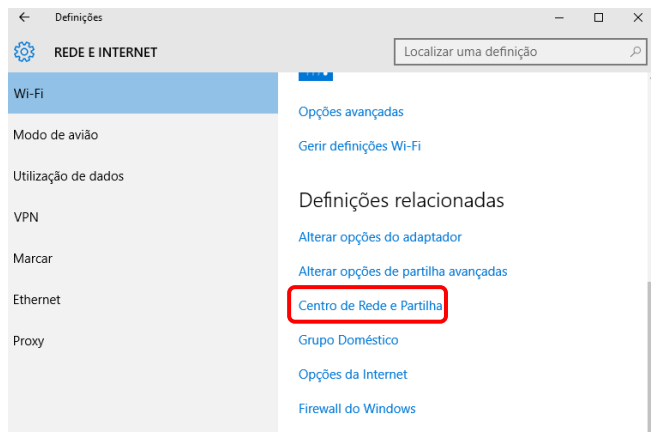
Definições

REDE E INTERNET

Localizar uma definição

Wi-Fi

Modo de avião

Utilização de dados

VPN

Marcar

Ethernet

Proxy

Opções avançadas

Gerir definições Wi-Fi

Definições relacionadas

Alterar opções do adaptador

Alterar opções de partilha avançadas

Centro de Rede e Partilha

Grupo Doméstico

Opções da Internet

Firewall do Windows